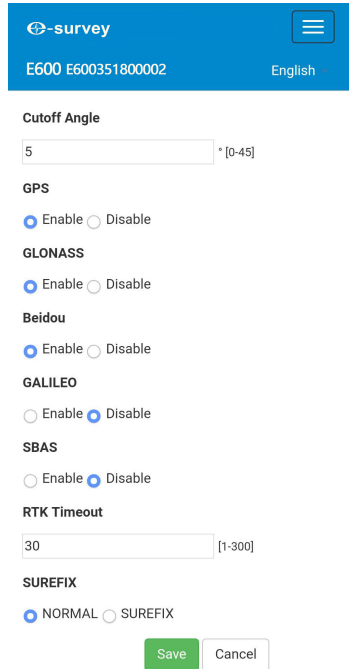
e-survey

E600 E600351800002

English

Cutoff Angle

5

° [0-45]

GPS

Enable Disable

GLONASS

Enable Disable

Beidou

Enable Disable

GALILEO

Enable Disable

SBAS

Enable Disable

RTK Timeout

30

[1-300]

SUREFIX

NORMAL SUREFIX

Save Cancel